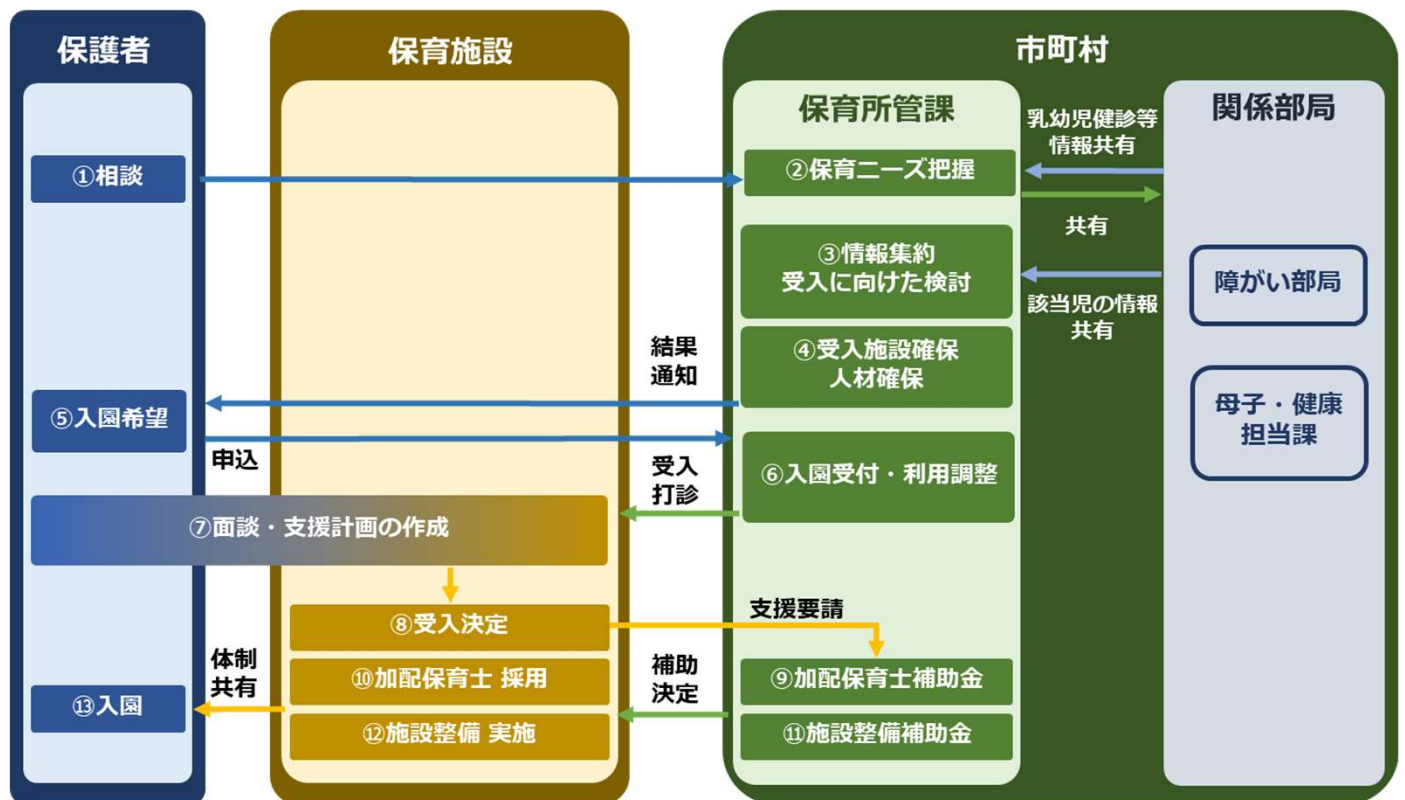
保護者

保育施設

市町村

保育所管課

関係部局

①相談

②保育ニーズ把握

乳幼児健診等情報共有

共有

③情報集約
受入に向けた検討

該当児の情報共有

障がい部局

母子・健康担当課

結果通知

④受入施設確保
人材確保

⑤入園希望

申込

受入打診

⑥入園受付・利用調整

⑦面談・支援計画の作成

⑧受入決定

支援要請

体制共有

⑩加配保育士 採用

補助決定

⑨加配保育士補助金

⑬入園

⑫施設整備 実施

⑪施設整備補助金